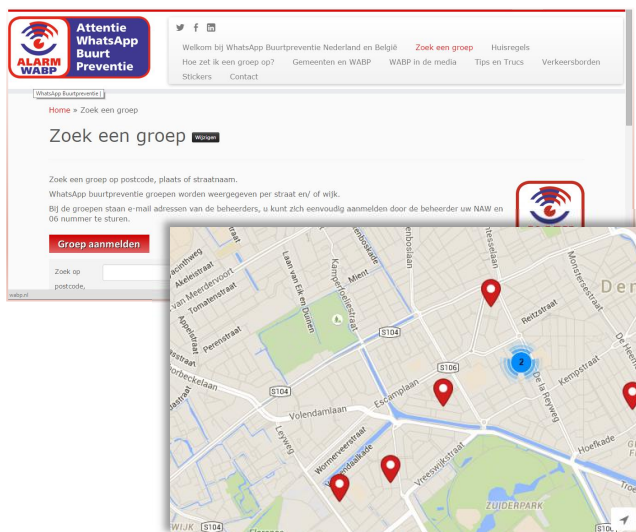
ALARM WABP

Attentie WhatsApp Buurt Preventie

Welkom bij WhatsApp Buurtpreventie Nederland en België Zoek een groep Huisregels Hoe zet ik een groep op? Gemeenten en WABP WABP in de media Tips en Trucs Verkeersborden Stickers Contact

WhatsApp Buurtpreventie

Home » Zoek een groep

Zoek een groep Wijzigen

Zoek een groep op postcode, plaats of straatnaam.

WhatsApp buurtpreventie groepen worden weergegeven per straat en/ of wijk.

Bij de groepen staan e-mail adressen van de beheerders, u kunt zich eenvoudig aanmelden door de beheerder uw NAW en 06 nummer te sturen.

Groep aanmelden

Zoek op postcode,

wabp.nl

Akeleistraat
Van Meerdervoort
Tomatenstraat
Appelstraat
Perenstraat
Laan van Eik en Duinen
Kamperfoeliestraat
Mient
S104
S106
Reitzstraat
Kempstraat
De la Reyweg
Escamplaan
Volendamlaan
Leyweg
Wormerveerstraat
Vreeswijkstraat
Hoefkade
ZUIDERPARK
WIJK
S104
2